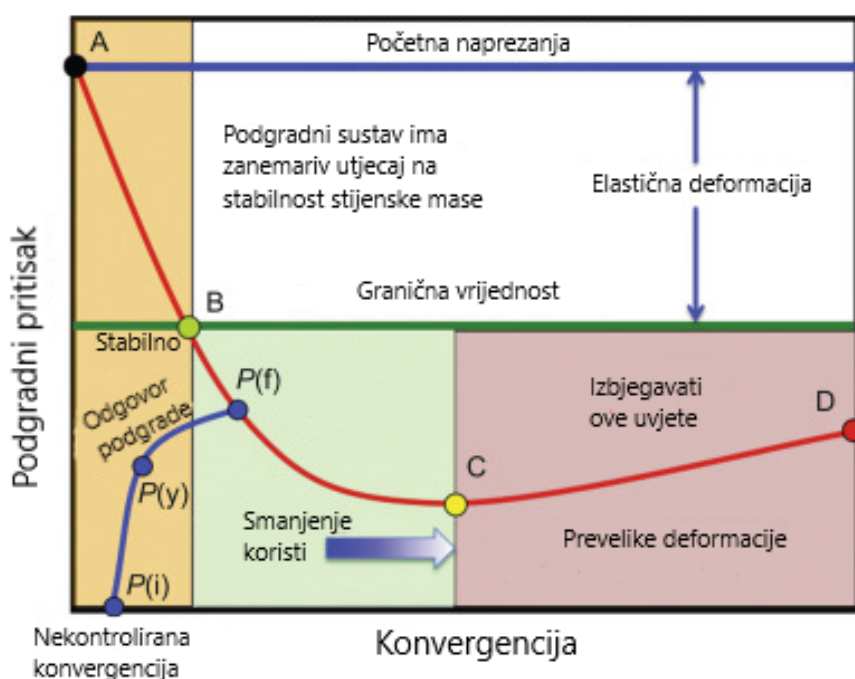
A

Početna naprezanja

Podgradni sustav ima zanemariv utjecaj na stabilnost stijenske mase

Elastična deformacija

B

Granična vrijednost

Stabilno

$P$(f)

Odgovor podgrade

Izbjegavati ove uvjete

D

$P$(y)

C

Smanjenje koristi

Prevelike deformacije

$P$(i)

Podgradni pritisak

Nekontrolirana konvergencija

Konvergencija